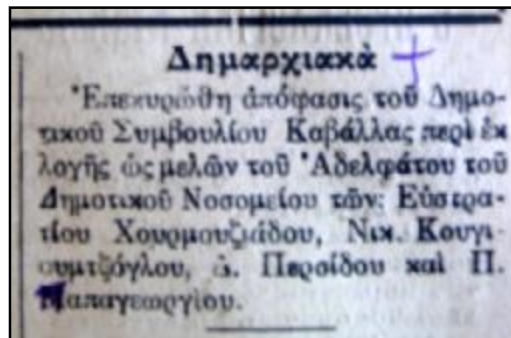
Δημαρχιακὰ

Ἐπεκυρώθη ἀπόφασις τοῦ Δημοτικοῦ Συμβουλίου Καβάλλας περὶ ἐκλογῆς ὡς μελῶν τοῦ Ἀδελφάτου τοῦ Δημοτικοῦ Νοσοκομείου τῶν: Εὐστρατίου Χουρμουζιάδου, Νικ. Κουγιουμτζόγλου, Ἰ. Περσίδου καὶ Π. Παπαγεωργίου.